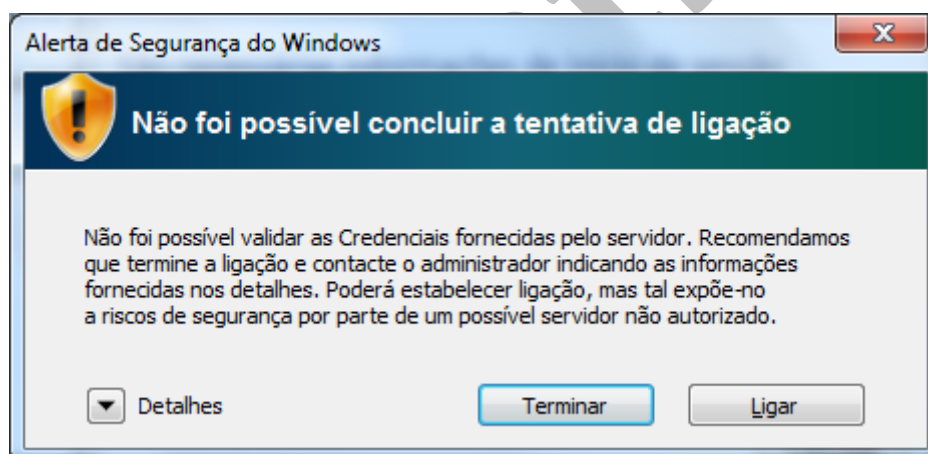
Alerta de Segurança do Windows

Não foi possível concluir a tentativa de ligação

Não foi possível validar as Credenciais fornecidas pelo servidor. Recomendamos que termine a ligação e contacte o administrador indicando as informações fornecidas nos detalhes. Poderá estabelecer ligação, mas tal expõe-no a riscos de segurança por parte de um possível servidor não autorizado.

Detalhes

Terminar

Ligar